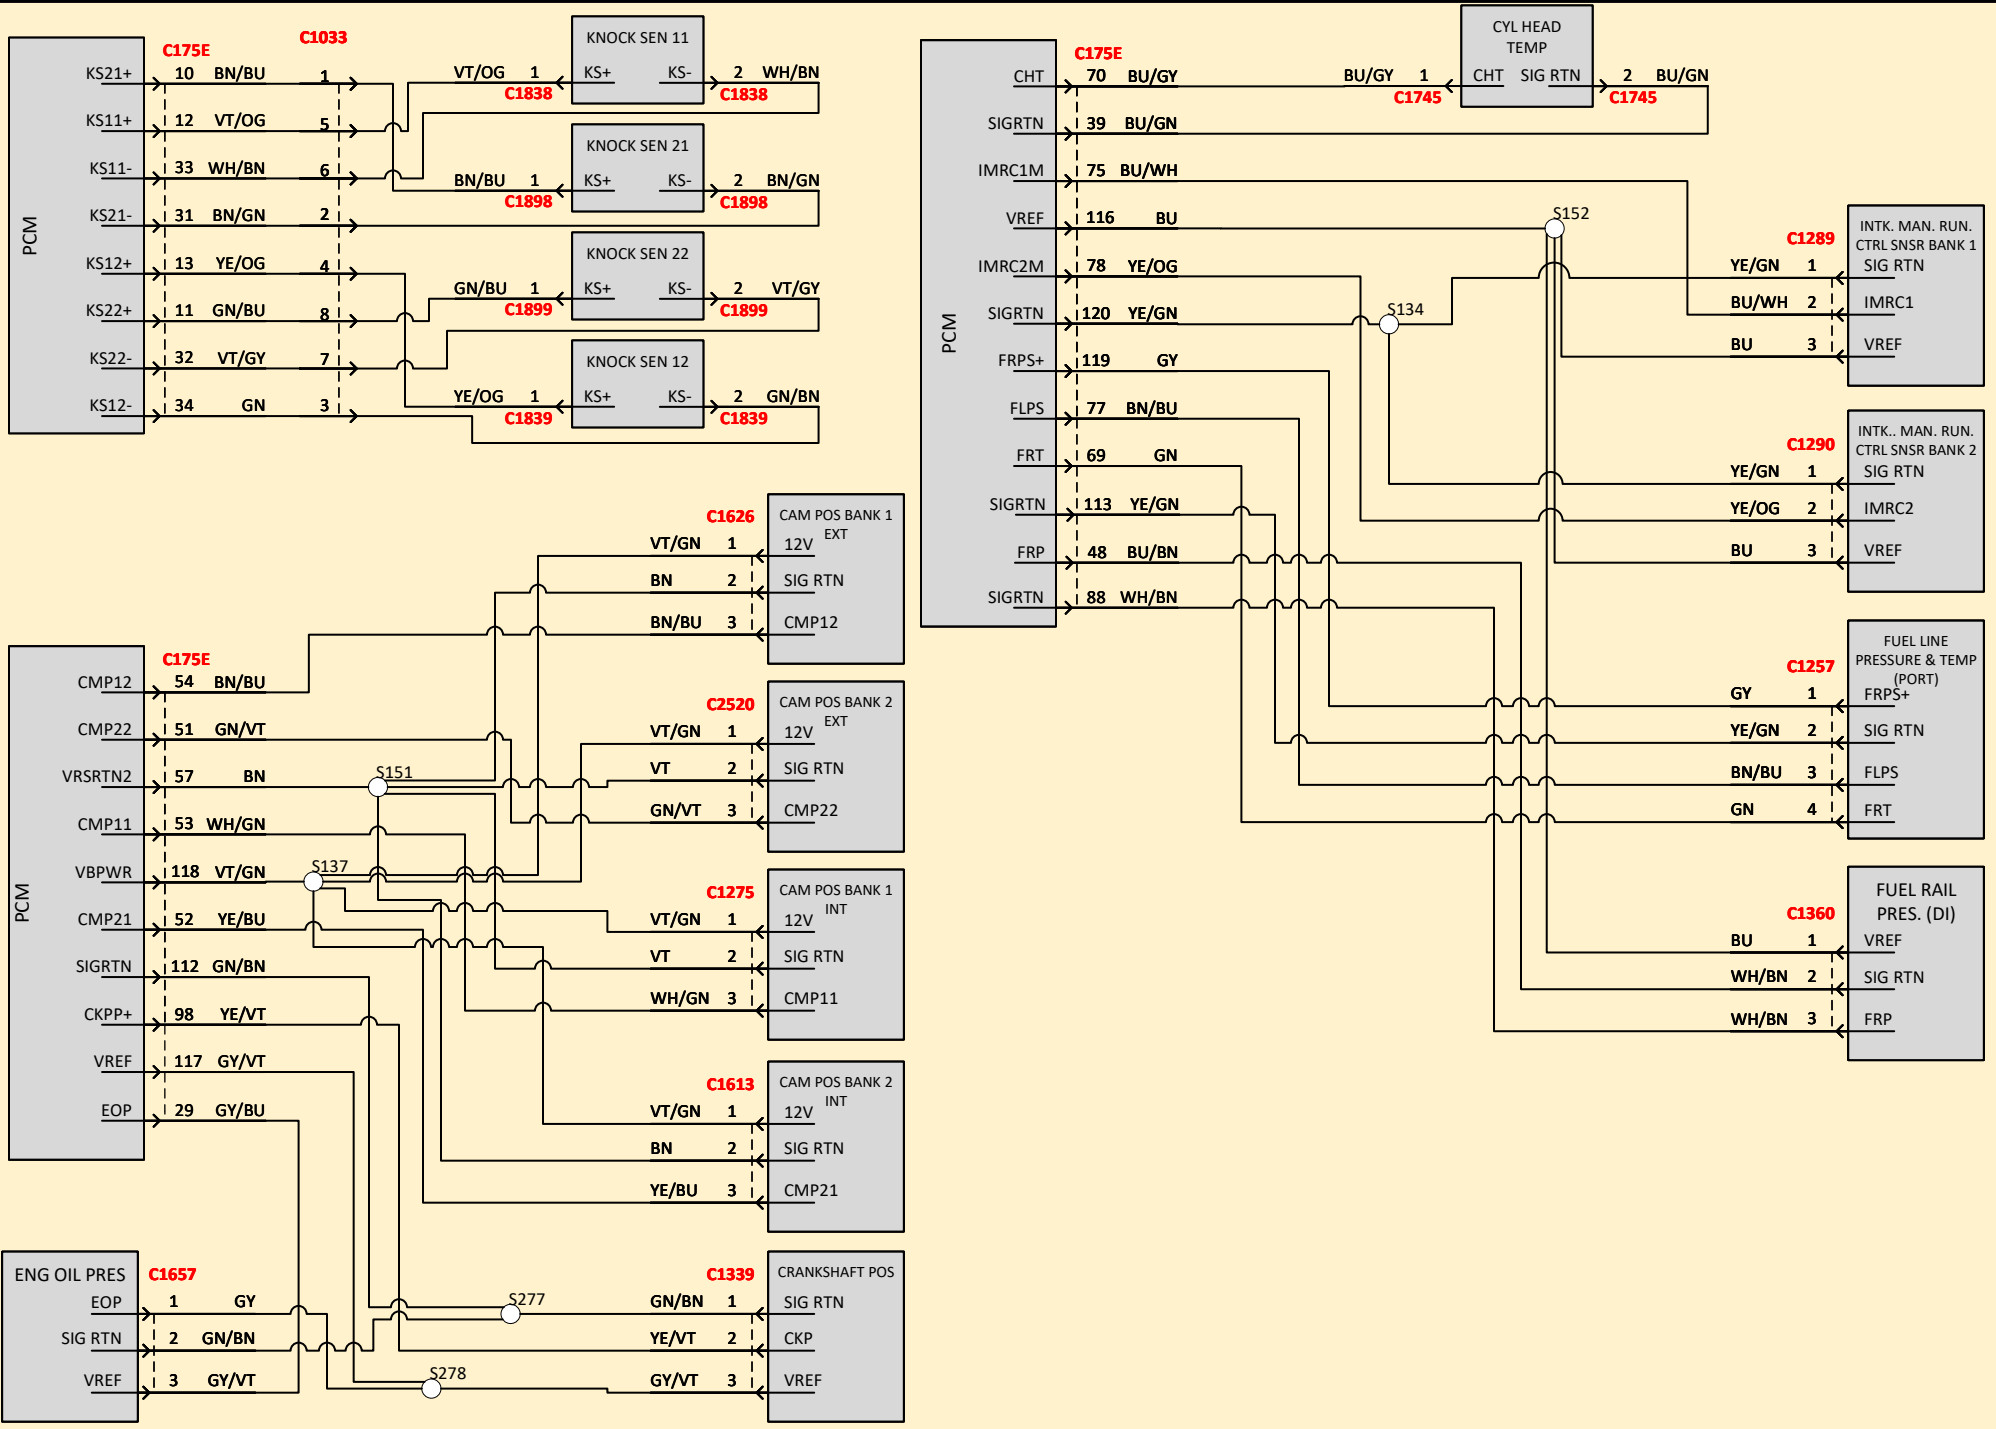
PCM
C175E
C1033
KS21+ 10 BN/BU 1
KS11+ 12 VT/OG 5
KS11- 33 WH/BN 6
KS21- 31 BN/GN 2
KS12+ 13 YE/OG 4
KS22+ 11 GN/BU 8
KS22- 32 VT/GY 7
KS12- 34 GN 3

KNOCK SEN 11
VT/OG 1 KS+ KS- 2 WH/BN
C1838 C1838

KNOCK SEN 21
BN/BU 1 KS+ KS- 2 BN/GN
C1898 C1898

KNOCK SEN 22
GN/BU 1 KS+ KS- 2 VT/GY
C1899 C1899

KNOCK SEN 12
YE/OG 1 KS+ KS- 2 GN/BN
C1839 C1839

PCM
C175E
CHT 70 BU/GY
SIGRTN 39 BU/GN
IMRC1M 75 BU/WH
VREF 116 BU
IMRC2M 78 YE/OG
SIGRTN 120 YE/GN
FRPS+ 119 GY
FLPS 77 BN/BU
FRT 69 GN
SIGRTN 113 YE/GN
FRP 48 BU/BN
SIGRTN 88 WH/BN

CYL HEAD TEMP
BU/GY 1 CHT SIG RTN 2 BU/GN
C1745 C1745

S152
S134

INTK. MAN. RUN. CTRL SNSR BANK 1
C1289
YE/GN 1 SIG RTN
BU/WH 2 IMRC1
BU 3 VREF

INTK.. MAN. RUN. CTRL SNSR BANK 2
C1290
YE/GN 1 SIG RTN
YE/OG 2 IMRC2
BU 3 VREF

FUEL LINE PRESSURE & TEMP (PORT)
C1257
GY 1 FRPS+
YE/GN 2 SIG RTN
BN/BU 3 FLPS
GN 4 FRT

FUEL RAIL PRES. (DI)
C1360
BU 1 VREF
WH/BN 2 SIG RTN
WH/BN 3 FRP

PCM
C175E
CMP12 54 BN/BU
CMP22 51 GN/VT
VRSRTN2 57 BN
CMP11 53 WH/GN
VBPWR 118 VT/GN
CMP21 52 YE/BU
SIGRTN 112 GN/BN
CKPP+ 98 YE/VT
VREF 117 GY/VT
EOP 29 GY/BU

S151
S137

CAM POS BANK 1 EXT
C1626
VT/GN 1 12V
BN 2 SIG RTN
BN/BU 3 CMP12

CAM POS BANK 2 EXT
C2520
VT/GN 1 12V
VT 2 SIG RTN
GN/VT 3 CMP22

CAM POS BANK 1 INT
C1275
VT/GN 1 12V
VT 2 SIG RTN
WH/GN 3 CMP11

CAM POS BANK 2 INT
C1613
VT/GN 1 12V
BN 2 SIG RTN
YE/BU 3 CMP21

ENG OIL PRES
C1657
EOP 1 GY
SIG RTN 2 GN/BN
VREF 3 GY/VT

S277
S278

CRANKSHAFT POS
C1339
GN/BN 1 SIG RTN
YE/VT 2 CKP
GY/VT 3 VREF